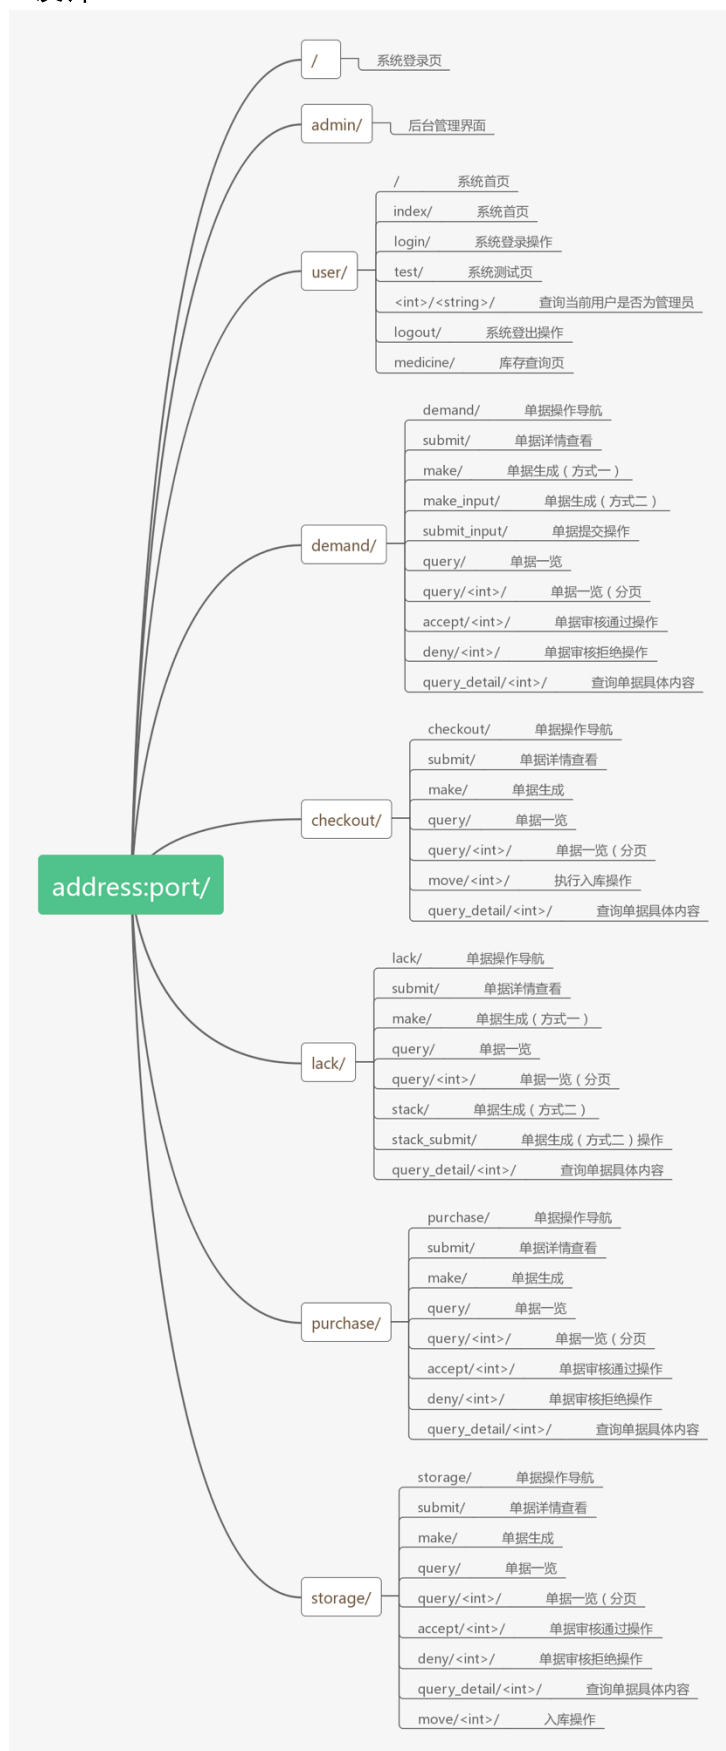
address:port/

/ 系统登录页

admin/ 后台管理界面

user/
/ 系统首页
index/ 系统首页
login/ 系统登录操作
test/ 系统测试页
<int>/<string>/ 查询当前用户是否为管理员
logout/ 系统登出操作
medicine/ 库存查询页

demand/
demand/ 单据操作导航
submit/ 单据详情查看
make/ 单据生成（方式一）
make_input/ 单据生成（方式二）
submit_input/ 单据提交操作
query/ 单据一览
query/<int>/ 单据一览（分页
accept/<int>/ 单据审核通过操作
deny/<int>/ 单据审核拒绝操作
query_detail/<int>/ 查询单据具体内容

checkout/
checkout/ 单据操作导航
submit/ 单据详情查看
make/ 单据生成
query/ 单据一览
query/<int>/ 单据一览（分页
move/<int>/ 执行入库操作
query_detail/<int>/ 查询单据具体内容

lack/
lack/ 单据操作导航
submit/ 单据详情查看
make/ 单据生成（方式一）
query/ 单据一览
query/<int>/ 单据一览（分页
stack/ 单据生成（方式二）
stack_submit/ 单据生成（方式二）操作
query_detail/<int>/ 查询单据具体内容

purchase/
purchase/ 单据操作导航
submit/ 单据详情查看
make/ 单据生成
query/ 单据一览
query/<int>/ 单据一览（分页
accept/<int>/ 单据审核通过操作
deny/<int>/ 单据审核拒绝操作
query_detail/<int>/ 查询单据具体内容

storage/
storage/ 单据操作导航
submit/ 单据详情查看
make/ 单据生成
query/ 单据一览
query/<int>/ 单据一览（分页
accept/<int>/ 单据审核通过操作
deny/<int>/ 单据审核拒绝操作
query_detail/<int>/ 查询单据具体内容
move/<int>/ 入库操作